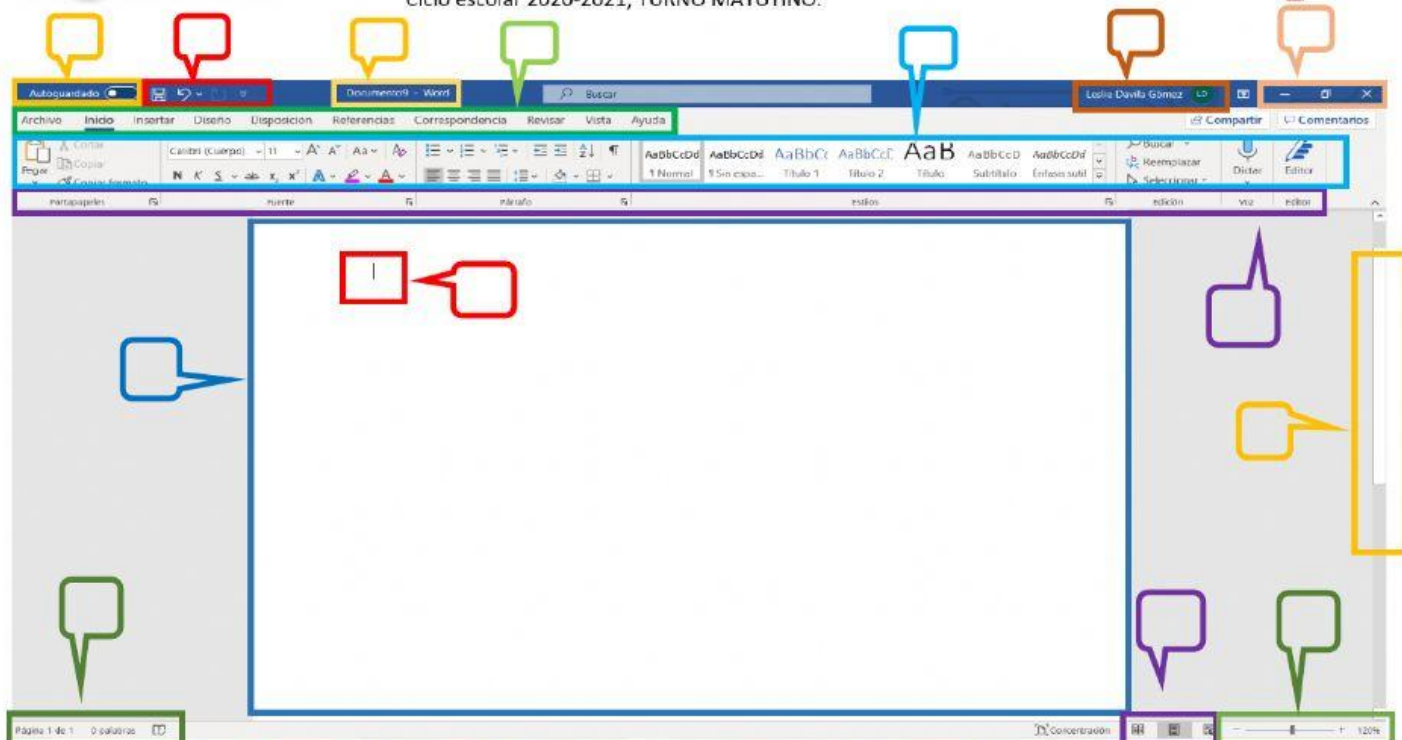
Ciclo escolar 2020-2021, TURNO MATUTINO.

Autoguardado

Documento9 - Word

Buscar

Leslie Davila Gómez LD

Archivo Inicio Insertar Diseño Disposición Referencias Correspondencia Revisar Vista Ayuda

Compartir Comentarios

Pegar Cortar Copiar Copiar formato

Calibri (Cuerpo) 11 A A Aa

N K S ab $x_2$ $x^2$ A A

AaBbCcDd 1 Normal AaBbCcDd 1 Sin espa... AaBbCc Título 1 AaBbCcC Título 2 AaB Título AaBbCcD Subtítulo AaBbCcDd Énfasis sutil

Buscar Reemplazar Seleccionar

Dictar

Editor

Portapapeles Fuente Párrafo Estilos Edición Voz Editor

Página 1 de 1 0 palabras

Concentración

120%